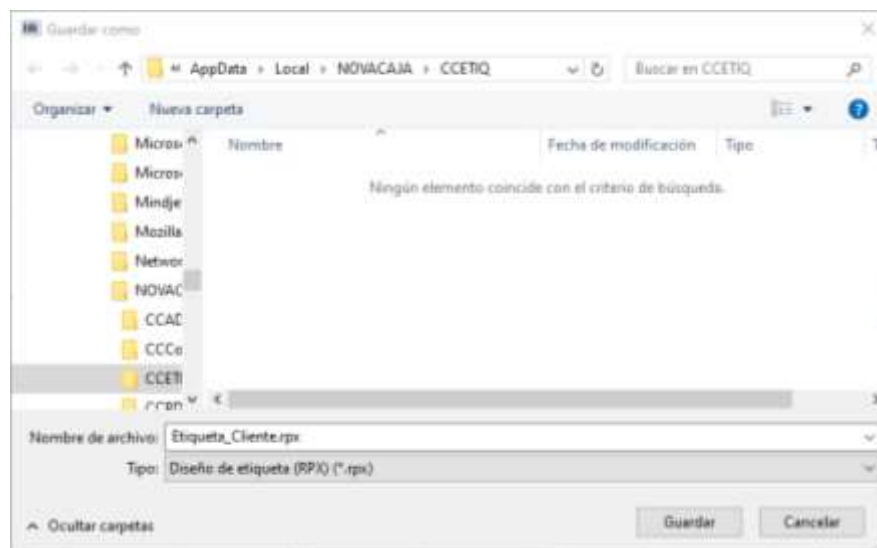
Guardar como

« AppData › Local › NOVACAJA › CCETIQ

Buscar en CCETIQ

Organizar ▾ Nueva carpeta

Micros
Micros
Mindje
Mozilla
Networ
NOVAC
CCAD
CCCo
CCETI
CCPD

Nombre | Fecha de modificación | Tipo

Ningún elemento coincide con el criterio de búsqueda.

Nombre de archivo: Etiqueta_Cliente.rpx

Tipo: Diseño de etiqueta (RPX) (*.rpx)

^ Ocultar carpetas

Guardar Cancelar